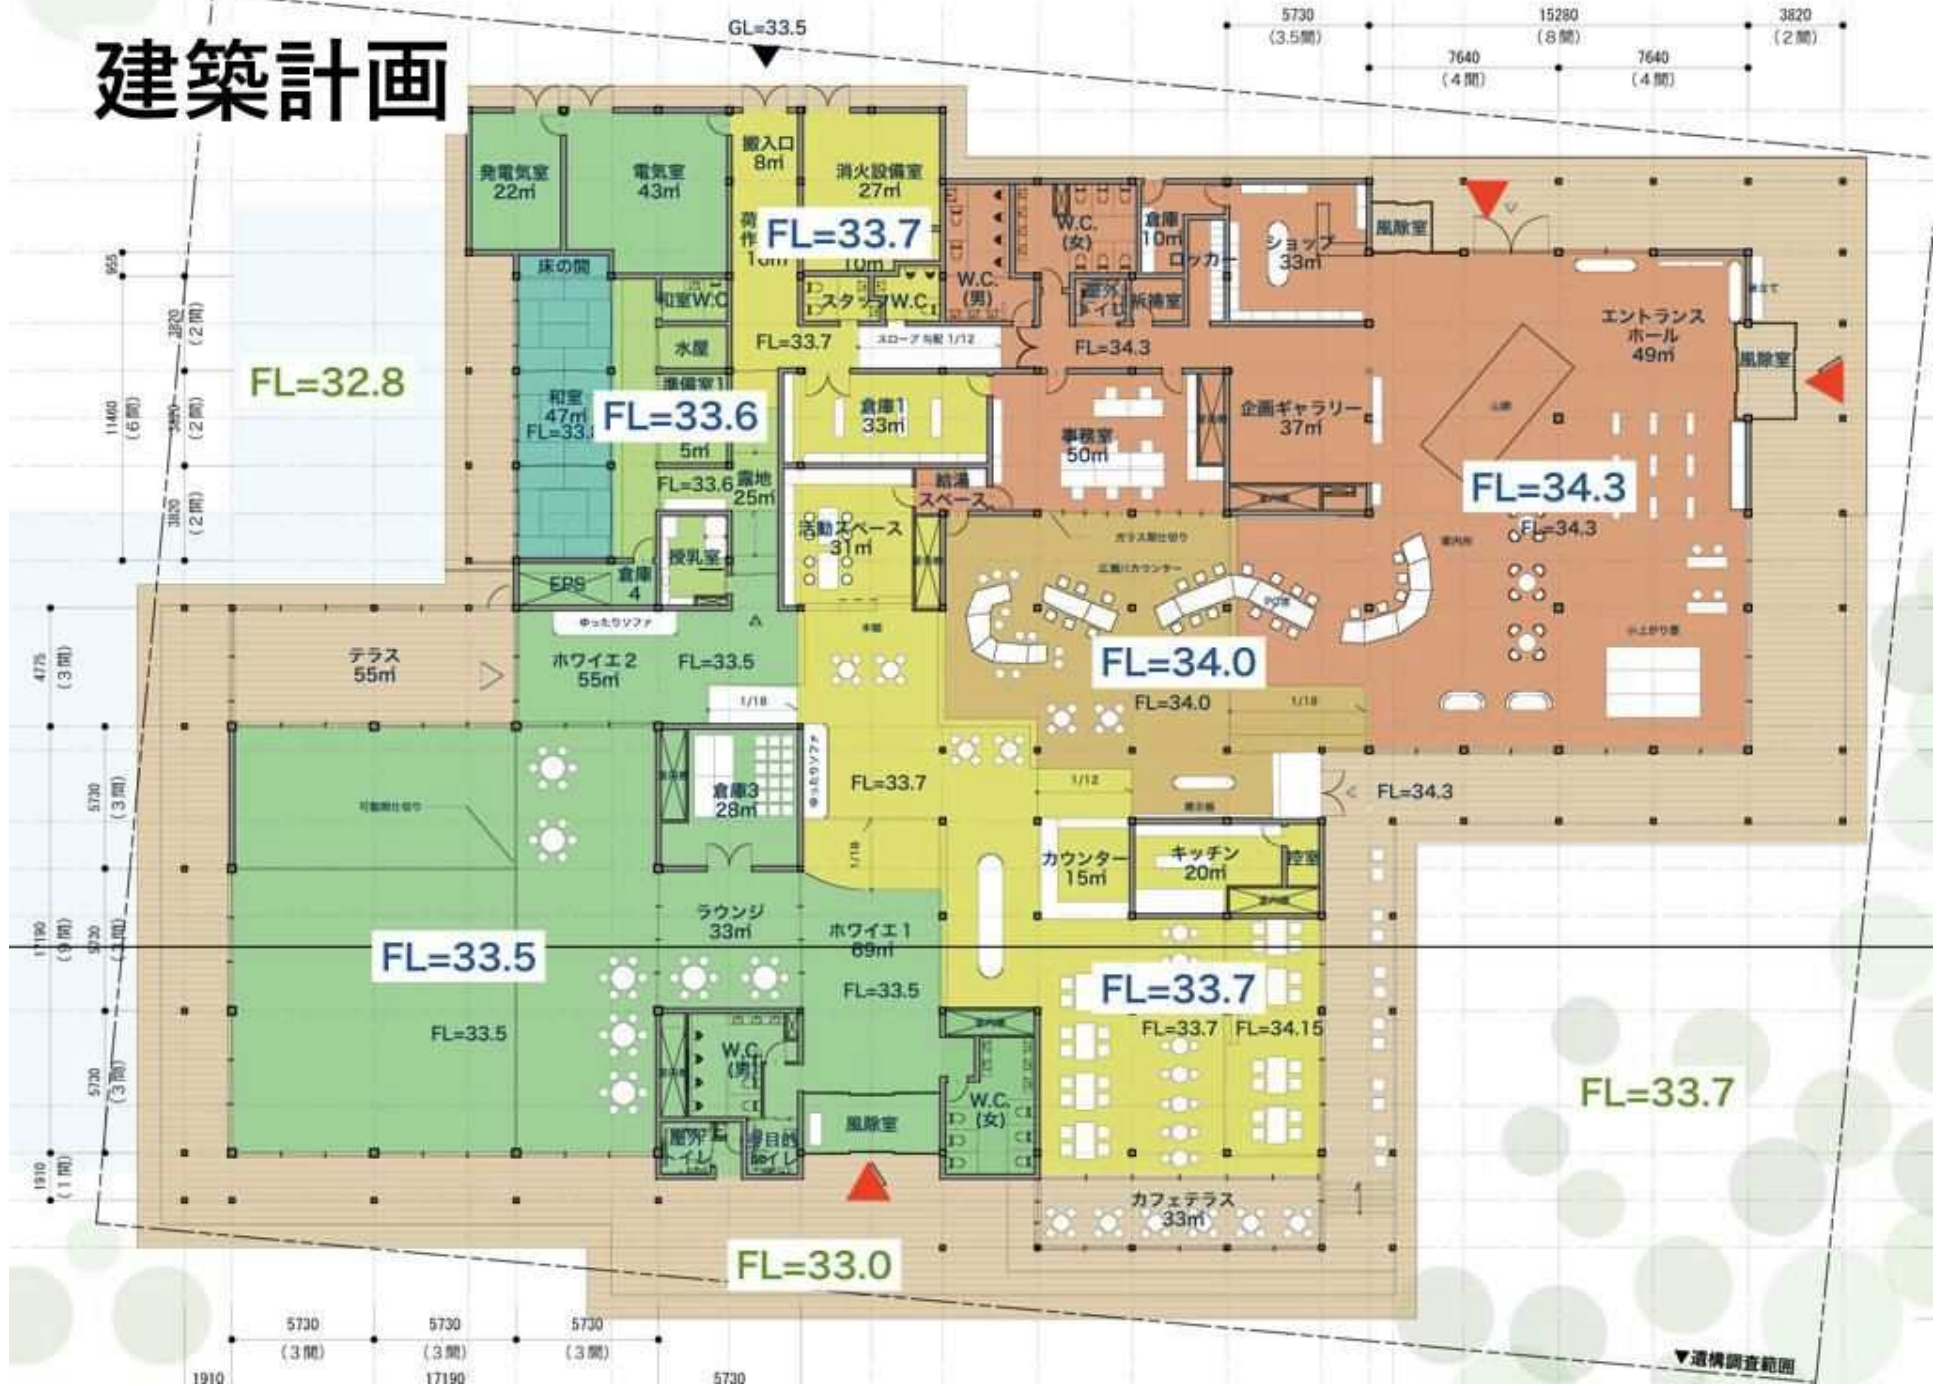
建築計画

GL=33.5

5730
(3.5間)
15280
(8間)
3820
(2間)
7640
(4間)
7640
(4間)

発電気室
22㎡
電気室
43㎡
搬入口
8㎡
消火設備室
27㎡
荷
作
10㎡
FL=33.7
10㎡
W.C.
(女)
倉庫
10㎡
ロッカー
ショップ
33㎡
風除室
床の間
和室W.C
スタッフW.C
W.C.
(男)
屋外
トイレ
休憩室
エントランス
ホール
49㎡
風除室
水屋
FL=33.7
スロープ勾配 1/12
FL=34.3
FL=32.8
準備室1
和室
47㎡
FL=33.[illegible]
FL=33.6
5㎡
倉庫1
33㎡
事務室
50㎡
企画ギャラリー
37㎡
FL=34.3
FL=33.6
露地
25㎡
給湯
スペース
FL=34.3
活動スペース
31㎡
授乳室
EPS
倉庫
4
ゆったりソファ
テラス
55㎡
ホワイエ2
55㎡
FL=33.5
FL=34.0
FL=34.0
1/18
1/18
倉庫3
28㎡
FL=33.7
1/12
FL=34.3
カウンター
15㎡
キッチン
20㎡
控室
ラウンジ
33㎡
ホワイエ1
69㎡
FL=33.5
FL=33.5
FL=33.7
FL=33.7
FL=34.15
FL=33.5
W.C.
(男)
W.C.
(女)
FL=33.7
風除室
屋外
トイレ
多目的
トイレ
カフェテラス
33㎡
FL=33.0

5730
(3間)
5730
(3間)
5730
(3間)
1910
17190
5730
▼遺構調査範囲